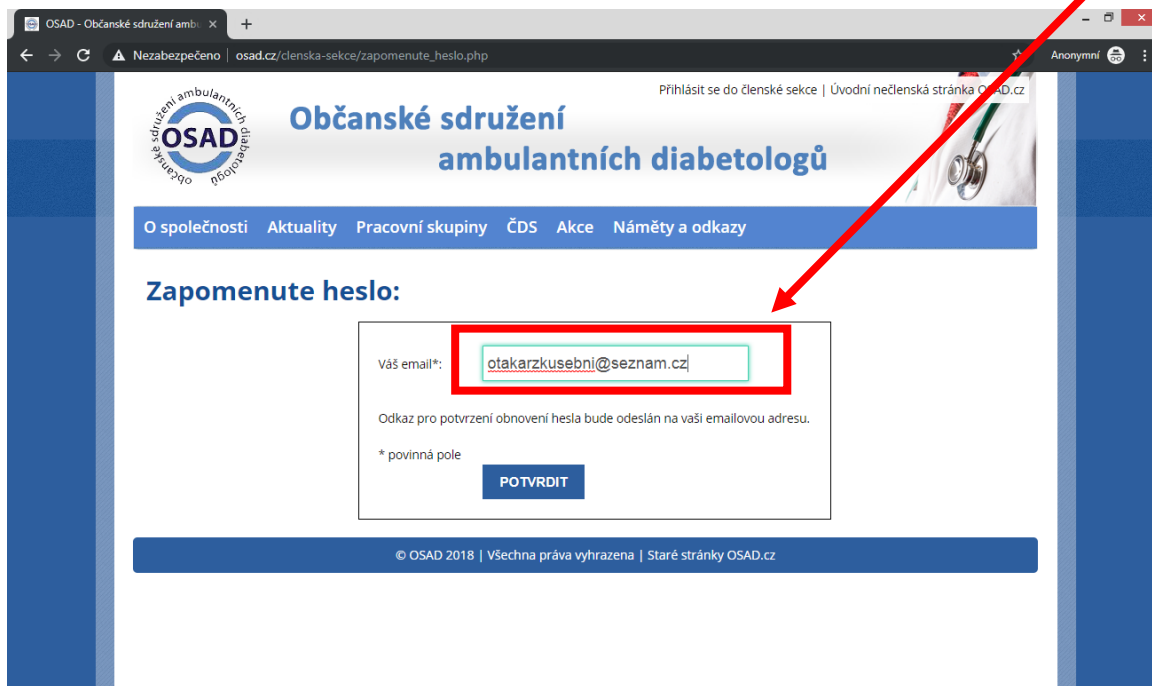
OSAD - Občanské sdružení ambu ×
+

Nezabezpečeno | osad.cz/clenska-sekce/zapomenute_heslo.php

Anonymní

Přihlásit se do členské sekce | Úvodní nečlenská stránka OSAD.cz

občanské sdružení ambulantních diabetologů
OSAD

Občanské sdružení
ambulantních diabetologů

O společnosti Aktuality Pracovní skupiny ČDS Akce Náměty a odkazy

Zapomenute heslo:

Váš email*: otakarzkusebni@seznam.cz

Odkaz pro potvrzení obnovení hesla bude odeslán na vaši emailovou adresu.

* povinná pole

POTVRDIT

© OSAD 2018 | Všechna práva vyhrazena | Staré stránky OSAD.cz